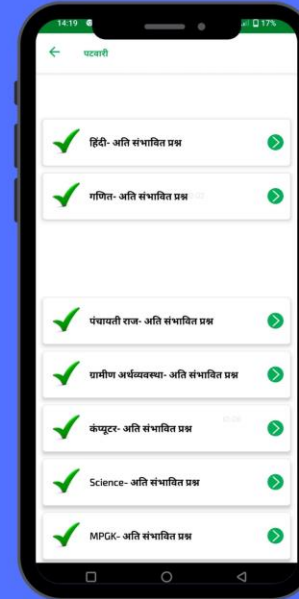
14:19

17%

पटवारी

हिंदी- अति संभावित प्रश्न

गणित- अति संभावित प्रश्न

पंचायती राज- अति संभावित प्रश्न

ग्रामीण अर्थव्यवस्था- अति संभावित प्रश्न

कंप्यूटर- अति संभावित प्रश्न

Science- अति संभावित प्रश्न

MPGK- अति संभावित प्रश्न